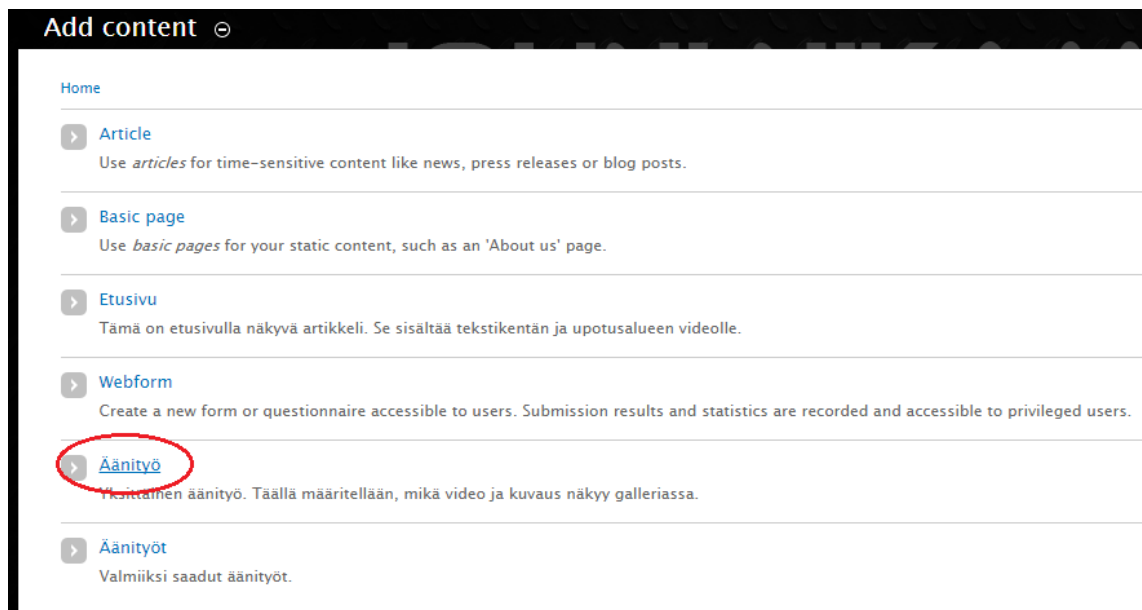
Add content ⊖

Home

Article
Use *articles* for time-sensitive content like news, press releases or blog posts.

Basic page
Use *basic pages* for your static content, such as an 'About us' page.

Etusivu
Tämä on etusivulla näkyvä artikkeli. Se sisältää tekstikentän ja upotusalueen videolle.

Webform
Create a new form or questionnaire accessible to users. Submission results and statistics are recorded and accessible to privileged users.

Äänityö
Yksittäinen äänityö. Täällä määritellään, mikä video ja kuvaus näkyy galleriassa.

Äänityöt
Valmiiksi saadut äänityöt.